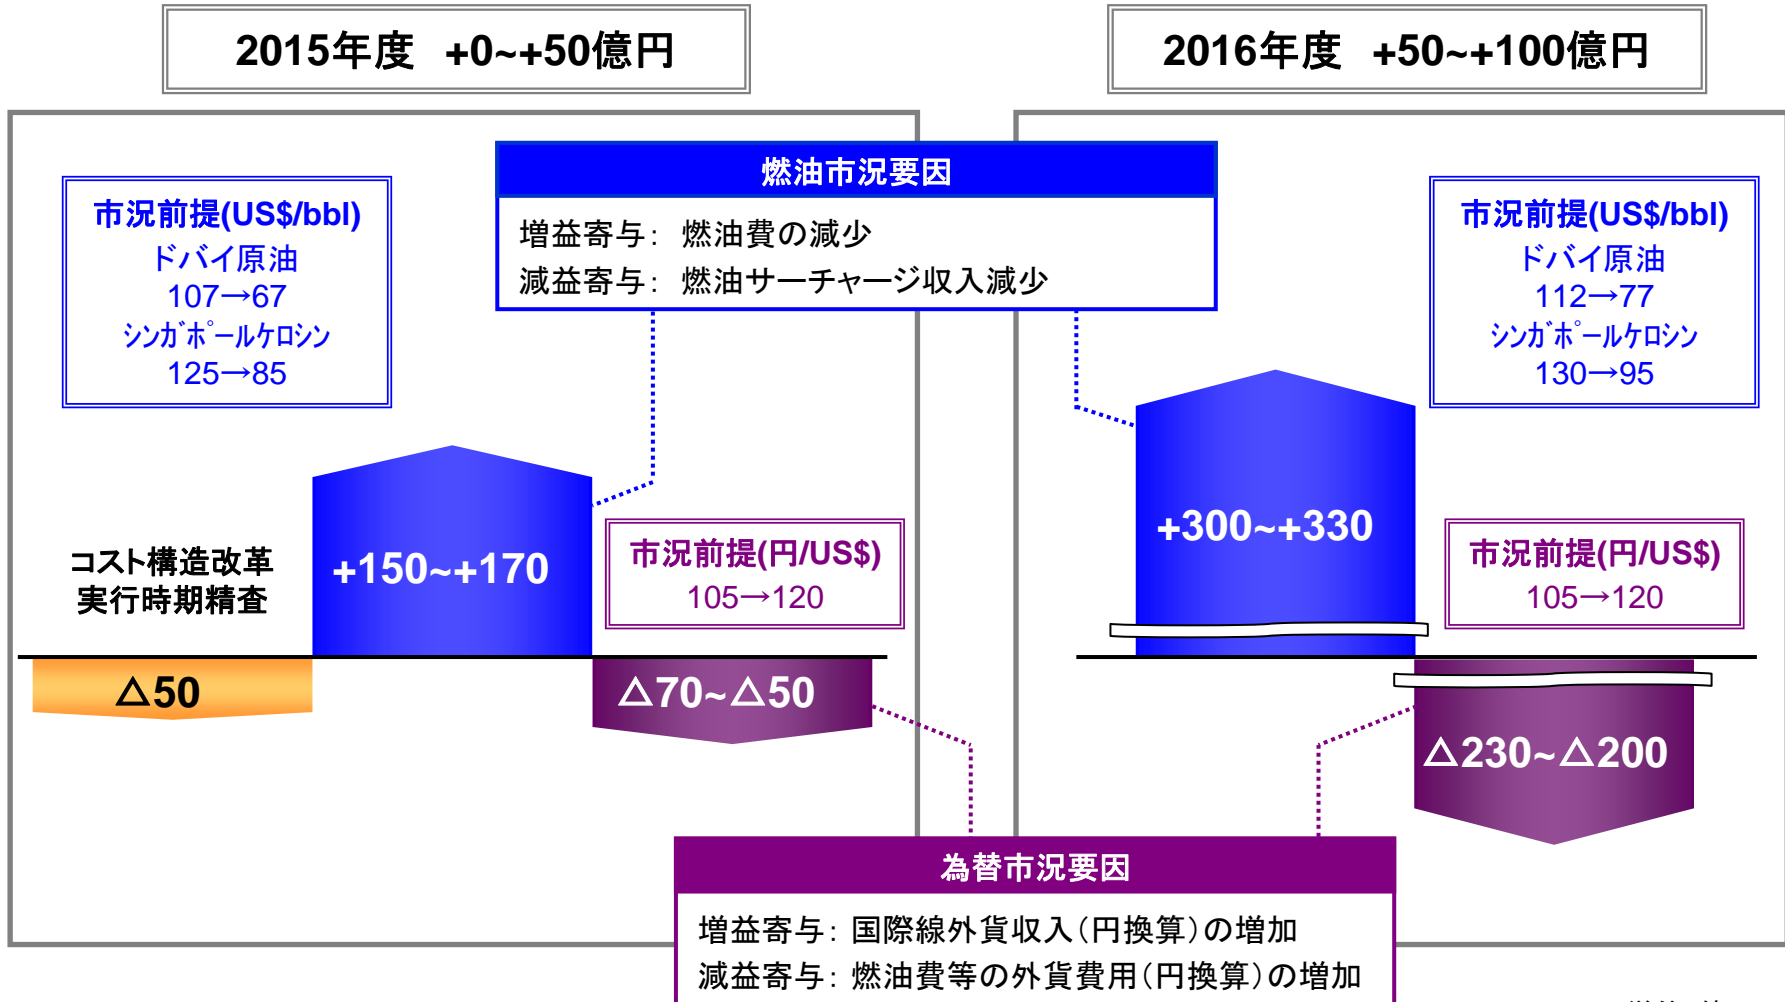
2015年度 +0~+50億円

2016年度 +50~+100億円

燃油市況要因

増益寄与：燃油費の減少
減益寄与：燃油サーチャージ収入減少

市況前提(US$/bbl)
ドバイ原油
107→67
ｼﾝｶﾞﾎﾟｰﾙｹﾛｼﾝ
125→85

市況前提(US$/bbl)
ドバイ原油
112→77
ｼﾝｶﾞﾎﾟｰﾙｹﾛｼﾝ
130→95

コスト構造改革
実行時期精査

+150~+170

市況前提(円/US$)
105→120

+300~+330

市況前提(円/US$)
105→120

△50

△70~△50

△230~△200

為替市況要因

増益寄与：国際線外貨収入(円換算)の増加
減益寄与：燃油費等の外貨費用(円換算)の増加